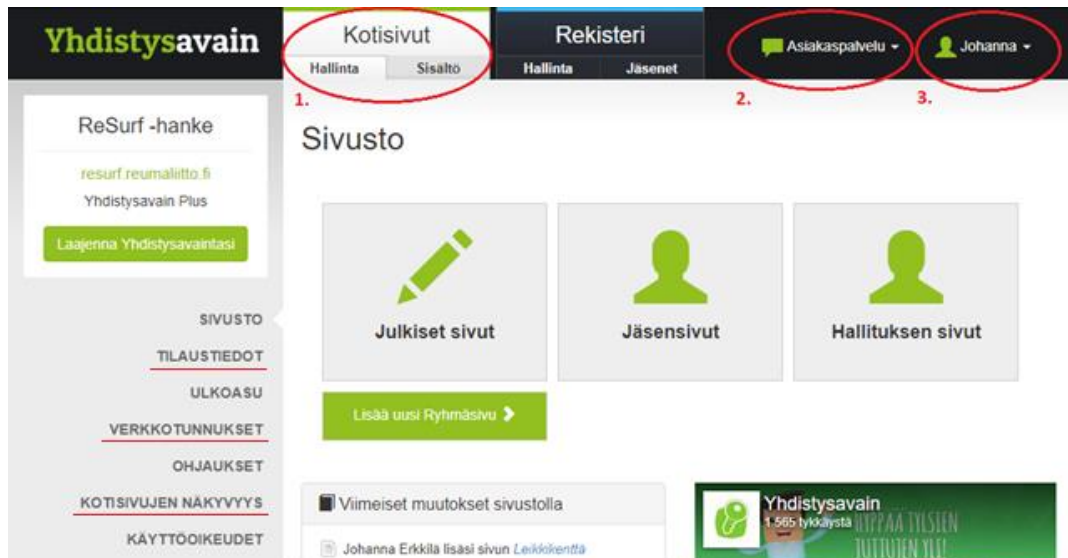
Yhdistysavain

Kotisivut
Hallinta Sisältö

Rekisteri
Hallinta Jäsenet

Asiakaspalvelu

Johanna

1.

2.

3.

ReSurf -hanke

resurf.reumaliitto.fi

Yhdistysavain Plus

Laajenna Yhdistysavaintasi

SIVUSTO

TILAUSTIEDOT

ULKOASU

VERKKOTUNNUKSET

OHJAUKSET

KOTISIVUJEN NÄKYVYYS

KÄYTTÖOIKEUDET

Sivusto

Julkiset sivut

Jäsensivut

Hallituksen sivut

Lisää uusi Ryhmäsivu

Viimeiset muutokset sivustolla

Johanna Erkkilä lisäsi sivun Leikkikenttä

Yhdistysavain
1 565 tykkäystä
HYPPÄÄ TYLSIEN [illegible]